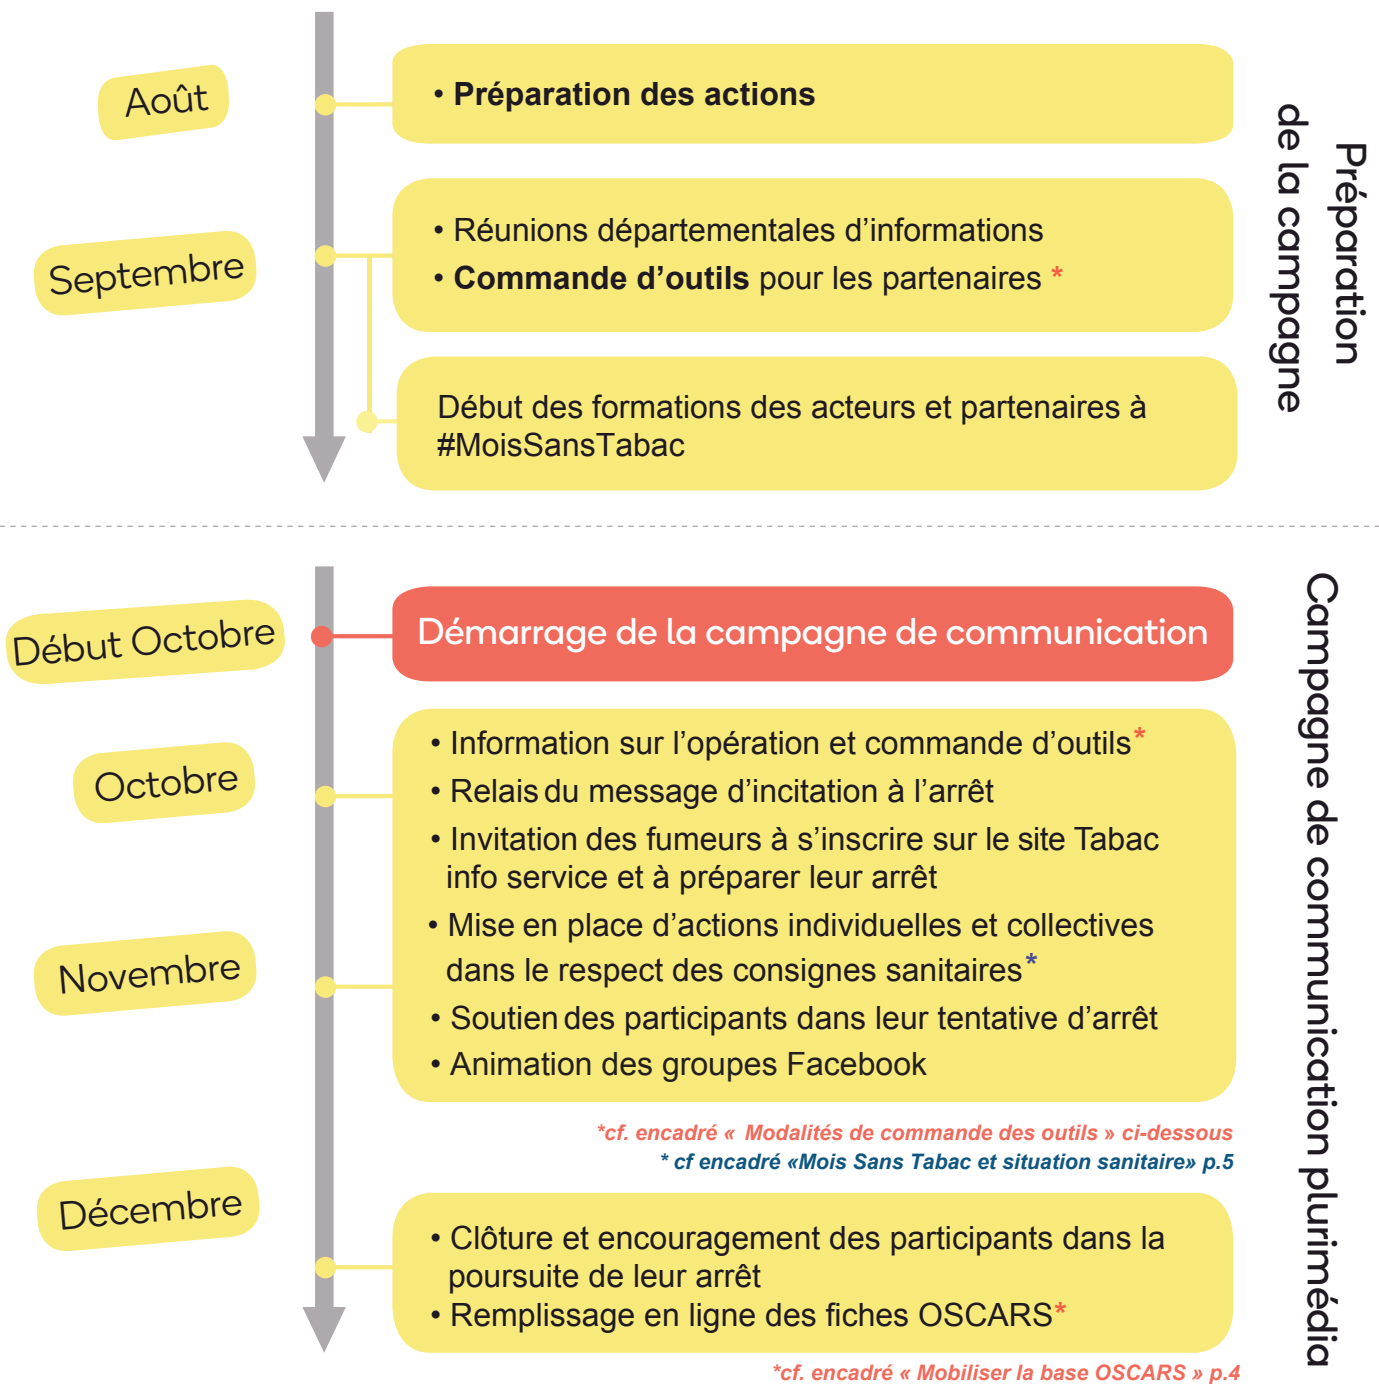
Août

• **Préparation des actions**

Septembre

• Réunions départementales d'informations
• **Commande d'outils** pour les partenaires *

Début des formations des acteurs et partenaires à #MoisSansTabac

Préparation de la campagne

Début Octobre

Démarrage de la campagne de communication

Octobre

Novembre

• Information sur l'opération et commande d'outils*
• Relais du message d'incitation à l'arrêt
• Invitation des fumeurs à s'inscrire sur le site Tabac info service et à préparer leur arrêt
• Mise en place d'actions individuelles et collectives dans le respect des consignes sanitaires*
• Soutien des participants dans leur tentative d'arrêt
• Animation des groupes Facebook

*cf. encadré « Modalités de commande des outils » ci-dessous
* cf encadré «Mois Sans Tabac et situation sanitaire» p.5

Décembre

• Clôture et encouragement des participants dans la poursuite de leur arrêt
• Remplissage en ligne des fiches OSCARS*

*cf. encadré « Mobiliser la base OSCARS » p.4

Campagne de communication plurimédia